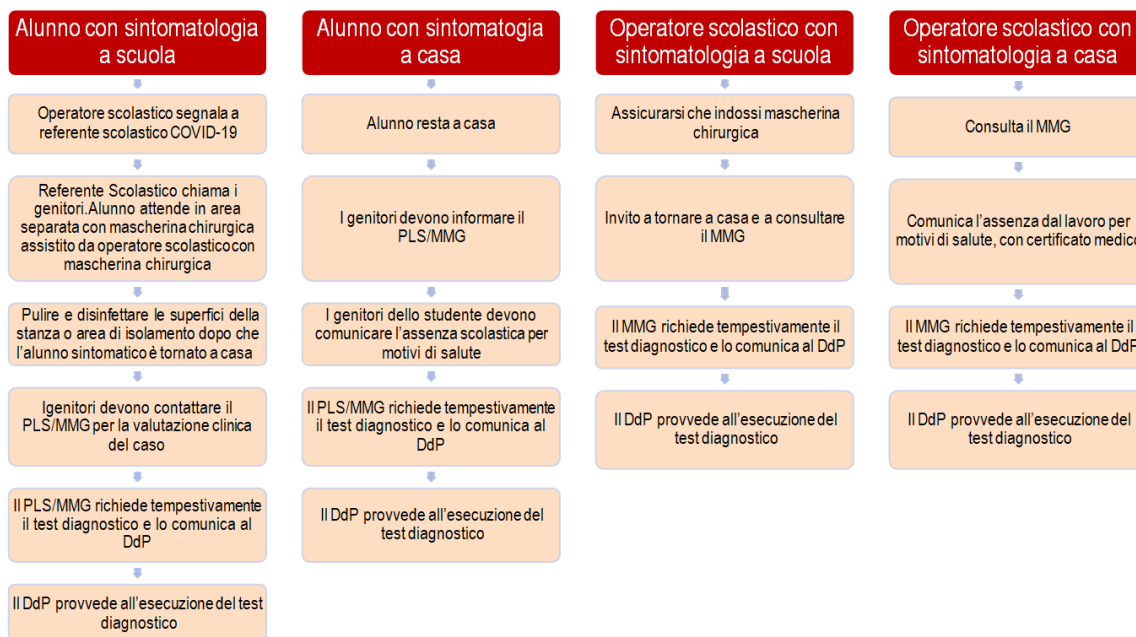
Alunno con sintomatologia a scuola

Operatore scolastico segnala a referente scolastico COVID-19

Referente Scolastico chiama i genitori.Alunno attende in area separata con mascherina chirurgica assistito da operatore scolastico con mascherina chirurgica

Pulire e disinfettare le superfici della stanza o area di isolamento dopo che l'alunno sintomatico è tornato a casa

Igenitori devono contattare il PLS/MMG per la valutazione clinica del caso

Il PLS/MMG richiede tempestivamente il test diagnostico e lo comunica al DdP

Il DdP provvede all'esecuzione del test diagnostico

Alunno con sintomatogia a casa

Alunno resta a casa

I genitori devono informare il PLS/MMG

I genitori dello studente devono comunicare l'assenza scolastica per motivi di salute

Il PLS/MMG richiede tempestivamente il test diagnostico e lo comunica al DdP

Il DdP provvede all'esecuzione del test diagnostico

Operatore scolastico con sintomatologia a scuola

Assicurarsi che indossi mascherina chirurgica

Invito a tornare a casa e a consultare il MMG

Il MMG richiede tempestivamente il test diagnostico e lo comunica al DdP

Il DdP provvede all'esecuzione del test diagnostico

Operatore scolastico con sintomatologia a casa

Consulta il MMG

Comunica l'assenza dal lavoro per motivi di salute, con certificato medico

Il MMG richiede tempestivamente il test diagnostico e lo comunica al DdP

Il DdP provvede all'esecuzione del test diagnostico